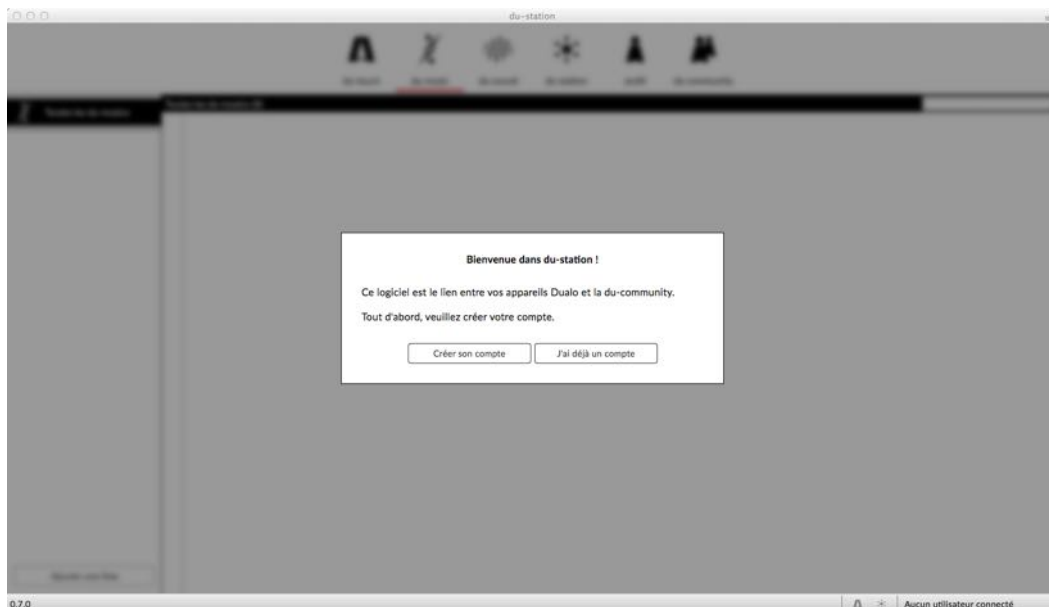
du-station

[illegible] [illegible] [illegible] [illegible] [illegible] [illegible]

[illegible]

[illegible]

Bienvenue dans du-station !

Ce logiciel est le lien entre vos appareils Dualo et la du-community.

Tout d'abord, veuillez créer votre compte.

Créer son compte

J'ai déjà un compte

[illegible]

0.7.0

Aucun utilisateur connecté